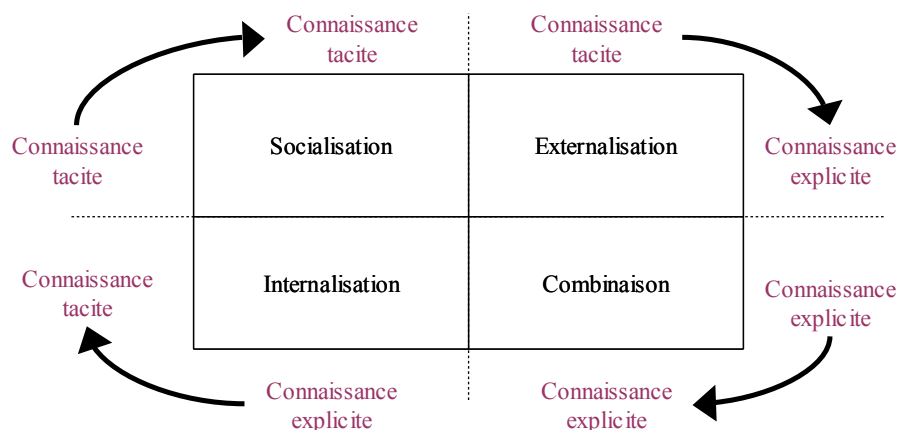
Connaissance tacite

Connaissance tacite

Connaissance tacite

Connaissance explicite

| Socialisation | Externalisation |
|---|---|
| Internalisation | Combinaison |

Connaissance tacite

Connaissance explicite

Connaissance explicite

Connaissance explicite